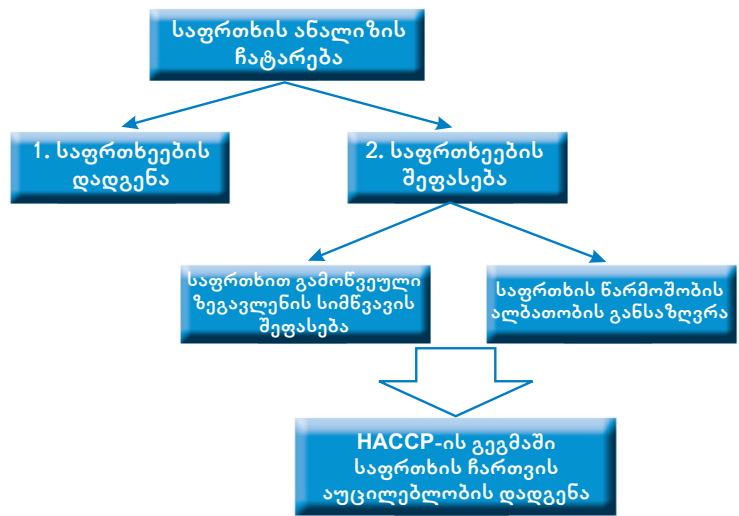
საფრთხის ანალიზის ჩატარება

1. საფრთხეების დადგენა

2. საფრთხეების შეფასება

საფრთხით გამოწვეული ზეგავლენის სიმწვავის შეფასება

საფრთხის წარმოშობის ალბათობის განსაზღვრა

HACCP-ის გეგმაში საფრთხის ჩართვის აუცილებლობის დადგენა